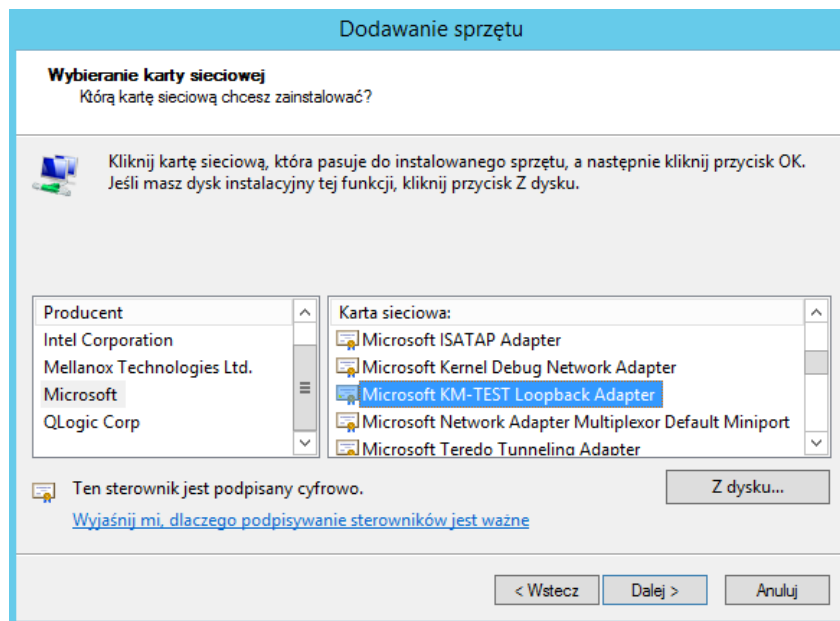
Dodawanie sprzętu

Wybieranie karty sieciowej
Którą kartę sieciową chcesz zainstalować?

Kliknij kartę sieciową, która pasuje do instalowanego sprzętu, a następnie kliknij przycisk OK. Jeśli masz dysk instalacyjny tej funkcji, kliknij przycisk Z dysku.

Producent
Intel Corporation
Mellanox Technologies Ltd.
Microsoft
QLogic Corp

Karta sieciowa:
Microsoft ISATAP Adapter
Microsoft Kernel Debug Network Adapter
Microsoft KM-TEST Loopback Adapter
Microsoft Network Adapter Multiplexor Default Miniport
Microsoft Teredo Tunneling Adapter

Ten sterownik jest podpisany cyfrowo.
Wyjaśnij mi, dlaczego podpisywanie sterowników jest ważne

Z dysku...

< Wstecz
Dalej >
Anuluj